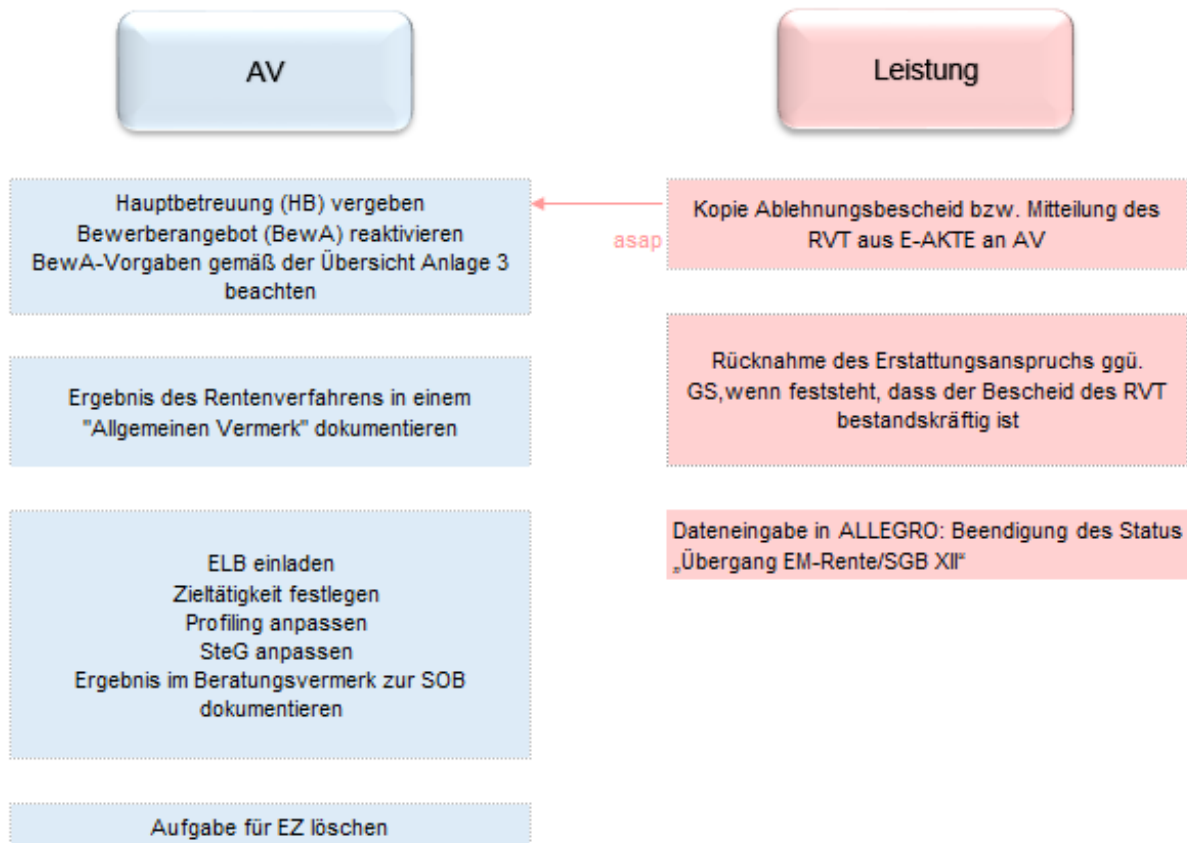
AV

Leistung

Hauptbetreuung (HB) vergeben
Bewerberangebot (BewA) reaktivieren
BewA-Vorgaben gemäß der Übersicht Anlage 3 beachten

asap

Kopie Ablehnungsbescheid bzw. Mitteilung des RVT aus E-AKTE an AV

Ergebnis des Rentenverfahrens in einem "Allgemeinen Vermerk" dokumentieren

Rücknahme des Erstattungsanspruchs ggü. GS,wenn feststeht, dass der Bescheid des RVT bestandskräftig ist

ELB einladen
Zieltätigkeit festlegen
Profiling anpassen
SteG anpassen
Ergebnis im Beratungsvermerk zur SOB dokumentieren

Dateneingabe in ALLEGRO: Beendigung des Status „Übergang EM-Rente/SGB XII“

Aufgabe für EZ löschen